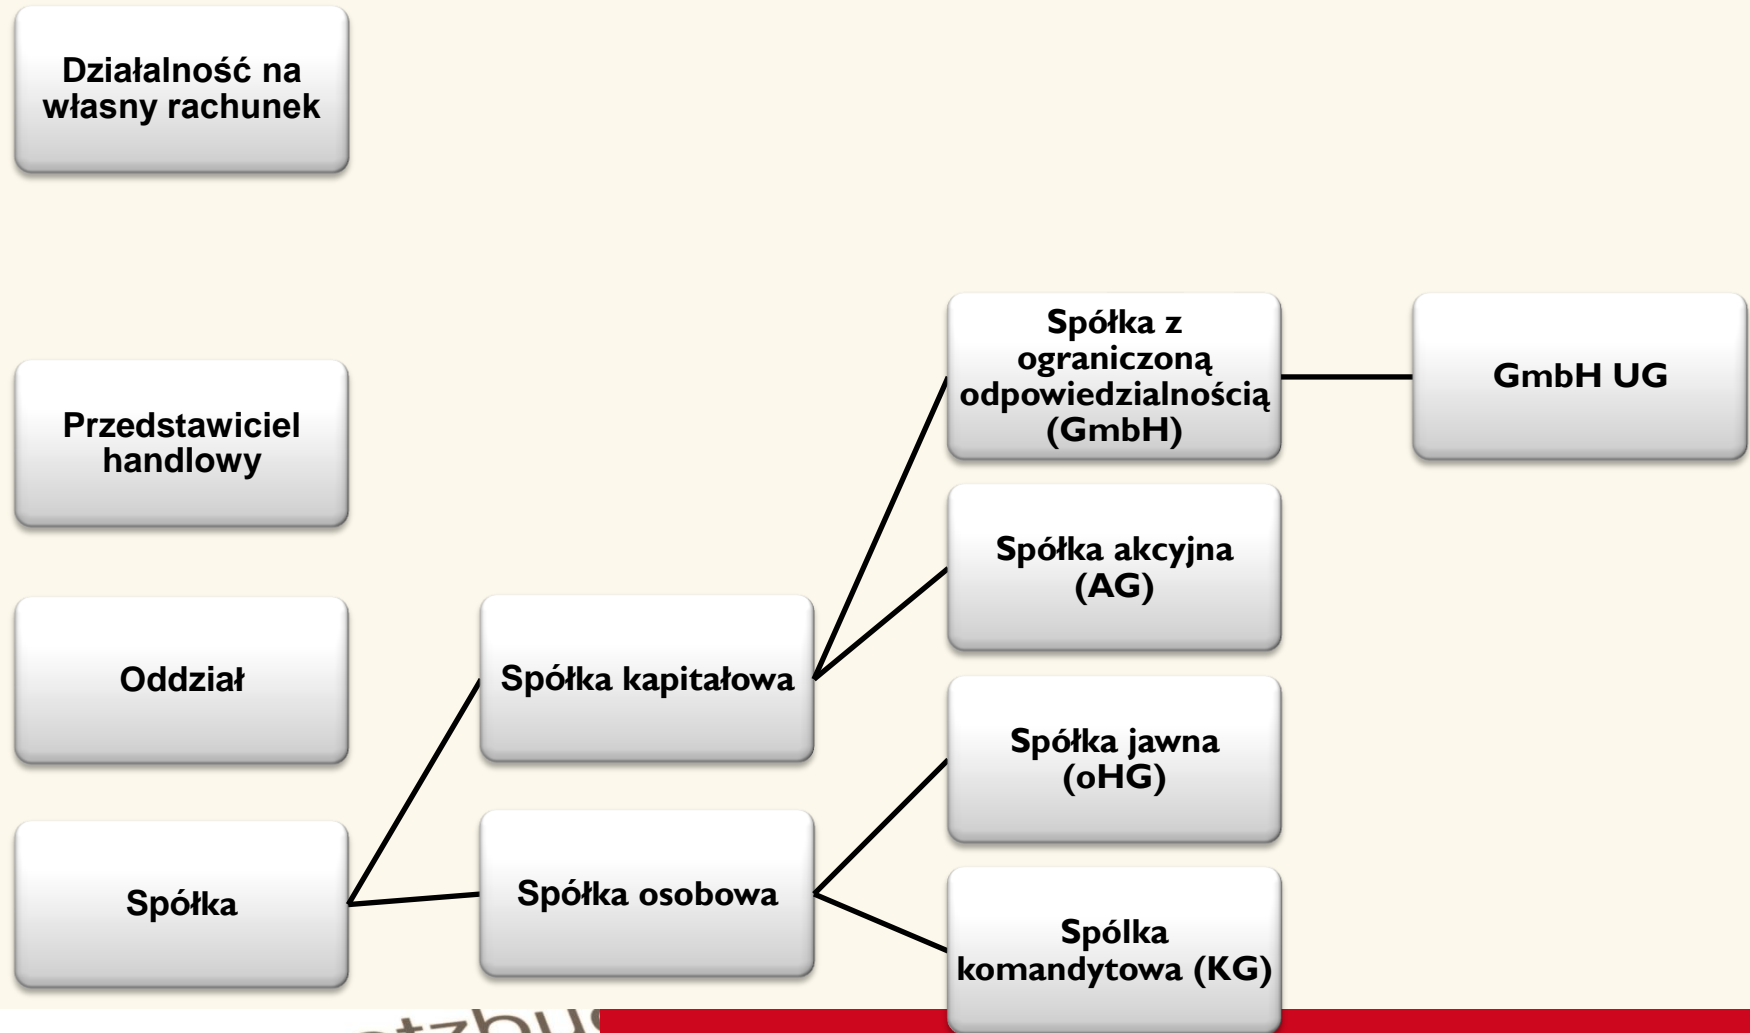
Działalność na własny rachunek

Przedstawiciel handlowy

Oddział

Spółka

Spółka kapitałowa

Spółka osobowa

Spółka z ograniczoną odpowiedzialnością (GmbH)

GmbH UG

Spółka akcyjna (AG)

Spółka jawna (oHG)

Spólka komandytowa (KG)

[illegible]tzbu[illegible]